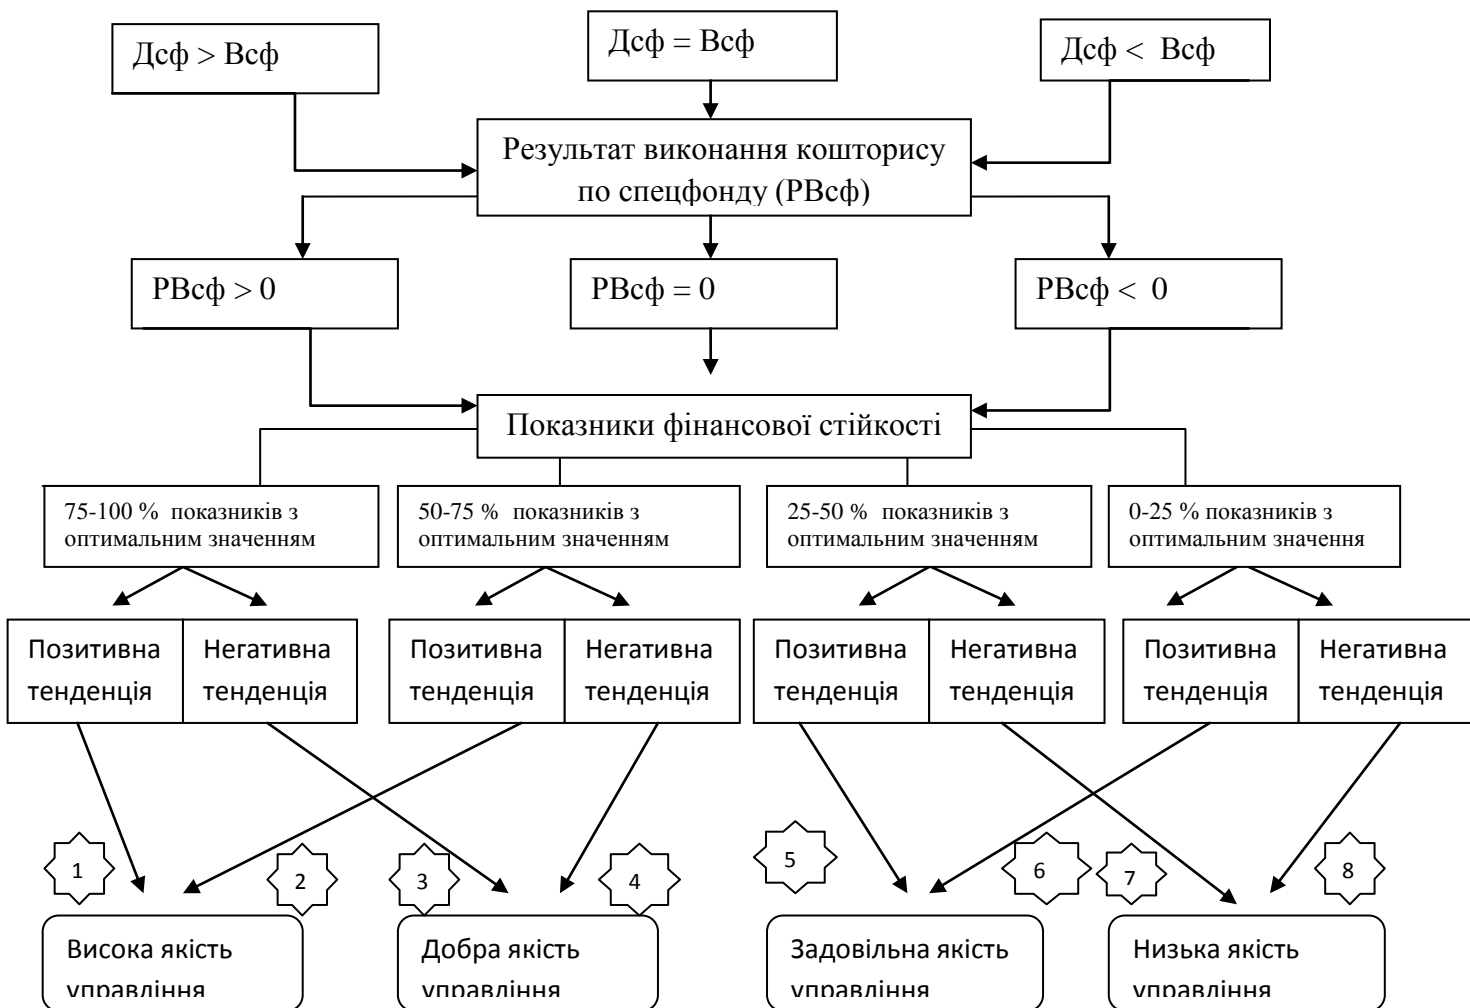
Дсф > Всф

Дсф = Всф

Дсф < Всф

Результат виконання кошторису по спецфонду (РВсф)

РВсф > 0

РВсф = 0

РВсф < 0

Показники фінансової стійкості

75-100 % показників з оптимальним значенням

50-75 % показників з оптимальним значенням

25-50 % показників з оптимальним значенням

0-25 % показників з оптимальним значення

| Позитивна тенденція | Негативна тенденція |
|---|---|

| Позитивна тенденція | Негативна тенденція |
|---|---|

| Позитивна тенденція | Негативна тенденція |
|---|---|

| Позитивна тенденція | Негативна тенденція |
|---|---|

1

2

3

4

5

6

7

8

Висока якість управління

Добра якість управління

Задовільна якість управління

Низька якість управління